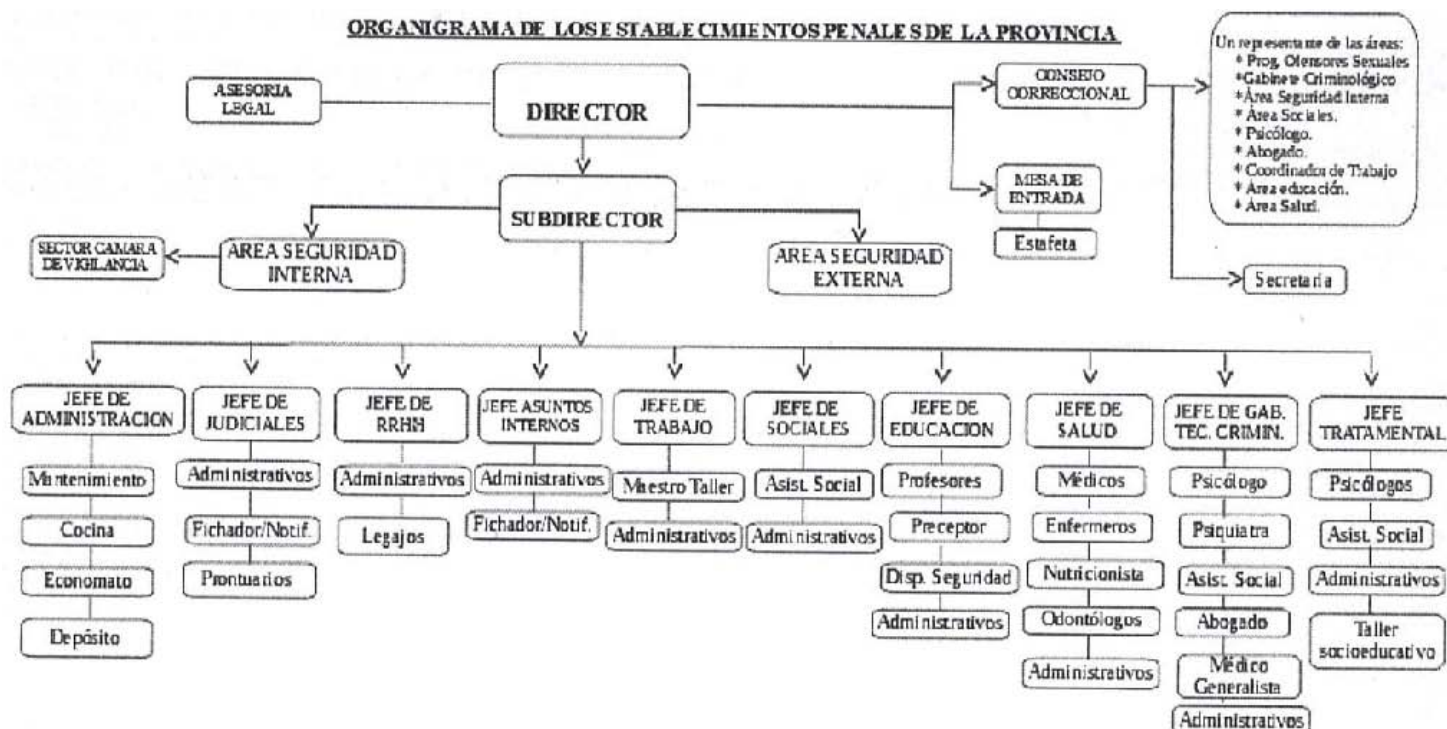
ORGANIGRAMA DE LOS ESTABLECIMIENTOS PENALES DE LA PROVINCIA

ASESORIA LEGAL

DIRECTOR

CONSEJO CORRECCIONAL

Un representante de las áreas:
* Prog. Ofensores Sexuales
*Gabinete Criminológico
*Área Seguridad Interna
* Área Sociales.
* Psicólogo.
* Abogado.
* Coordinador de Trabajo
* Área educación.
* Área Salud.

MESA DE ENTRADA

Estafeta

Secretaria

SUBDIRECTOR

SECTOR CAMARA DE VIGILANCIA

AREA SEGURIDAD INTERNA

AREA SEGURIDAD EXTERNA

JEFE DE ADMINISTRACION
Mantenimiento
Cocina
Economato
Depósito

JEFE DE JUDICIALES
Administrativos
Fichador/Notif.
Prontuarios

JEFE DE RRHH
Administrativos
Legajos

JEFE ASUNTOS INTERNOS
Administrativos
Fichador/Notif.

JEFE DE TRABAJO
Maestro Taller
Administrativos

JEFE DE SOCIALES
Asist. Social
Administrativos

JEFE DE EDUCACION
Profesores
Preceptor
Disp. Seguridad
Administrativos

JEFE DE SALUD
Médicos
Enfermeros
Nutricionista
Odontólogos
Administrativos

JEFE DE GAB. TEC. CRIMIN.
Psicólogo
Psiquiatra
Asist. Social
Abogado
Médico Generalista
Administrativos

JEFE TRATAMENTAL
Psicólogos
Asist. Social
Administrativos
Taller socioeducativo